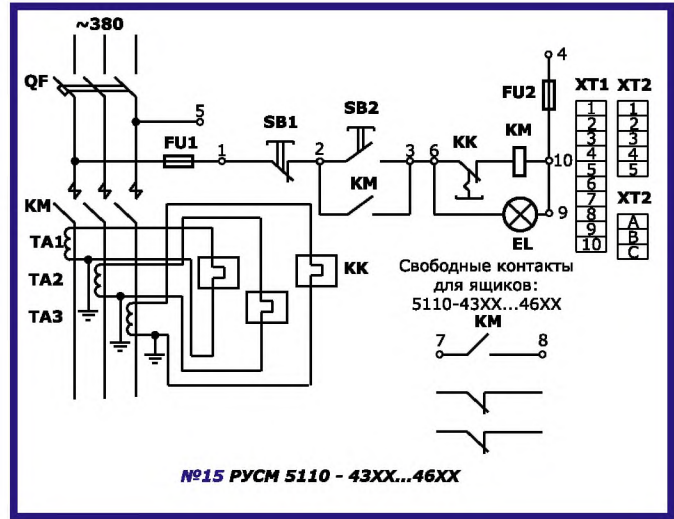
~380
QF
5
FU1
1
SB1
2
SB2
3
6
KK
KM
10
4
FU2
9
EL
KM
KM
TA1
TA2
TA3
KK
XT1
1
2
3
4
5
6
7
8
9
10
XT2
1
2
3
4
5
XT2
A
B
C
Свободные контакты для ящиков: 5110-43XX...46XX
KM
7
8
№15 РУСМ 5110 - 43XX...46XX